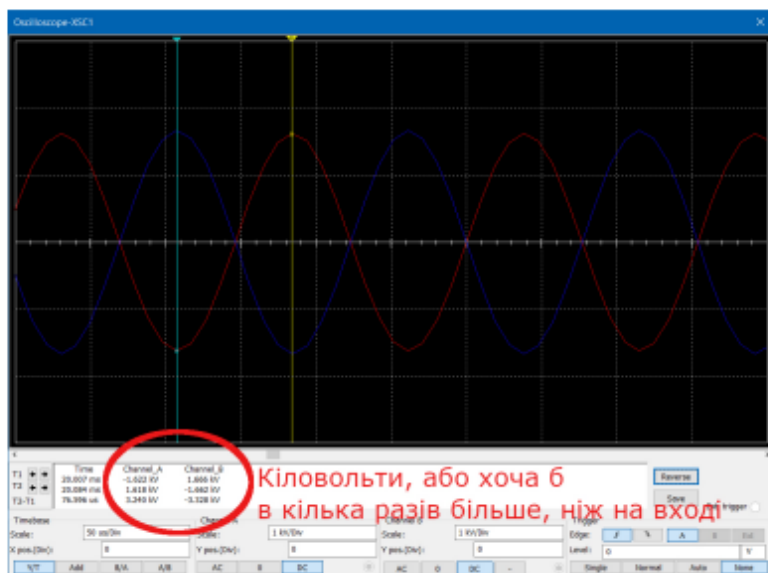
Oscilloscope-XSC1

| | Time | Channel_A | Channel_B |
|---|---|---|---|
| T1 | 20.007 ms | -1.622 kV | 1.666 kV |
| T2 | 20.084 ms | 1.618 kV | -1.662 kV |
| T2-T1 | 76.396 us | 3.240 kV | -3.328 kV |

Кіловольти, або хоча б в кілька разів більше, ніж на вході

Reverse
Save
Ext. trigger

Timebase
Scale: 50 us/Div
X pos.(Div): 0
Y/T Add B/A A/B

Channel A
Scale: 1 kV/Div
Y pos.(Div): 0
AC 0 DC

Channel B
Scale: 1 kV/Div
Y pos.(Div): 0
AC 0 DC -

Trigger
Edge: A B Ext
Level: 0 V
Single Normal Auto None